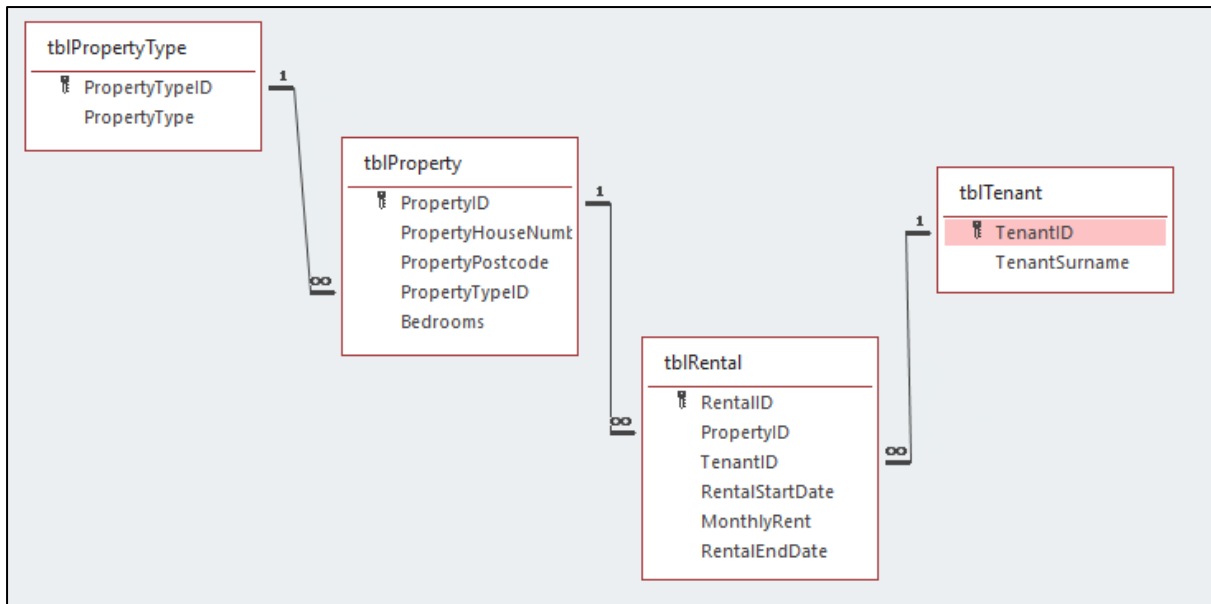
tblPropertyType
PropertyTypeID
PropertyType

1

∞

tblProperty
PropertyID
PropertyHouseNumb
PropertyPostcode
PropertyTypeID
Bedrooms

1

∞

tblRental
RentalID
PropertyID
TenantID
RentalStartDate
MonthlyRent
RentalEndDate

∞

1

tblTenant
TenantID
TenantSurname